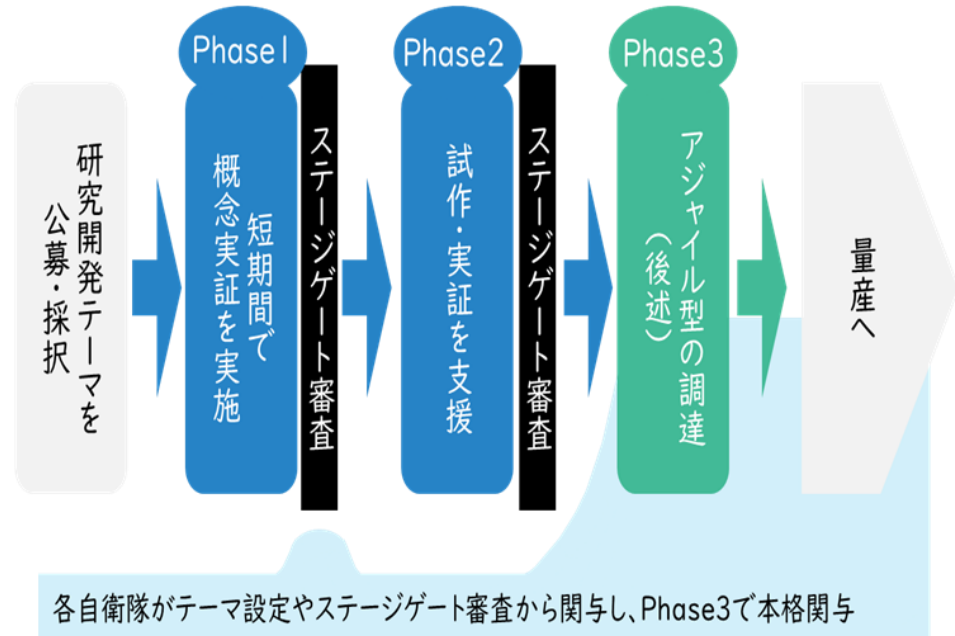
研究開発テーマを公募・採択

Phase1

短期間で概念実証を実施

ステージゲート審査

Phase2

試作・実証を支援

ステージゲート審査

Phase3

アジャイル型の調達（後述）

量産へ

各自衛隊がテーマ設定やステージゲート審査から関与し、Phase3で本格関与